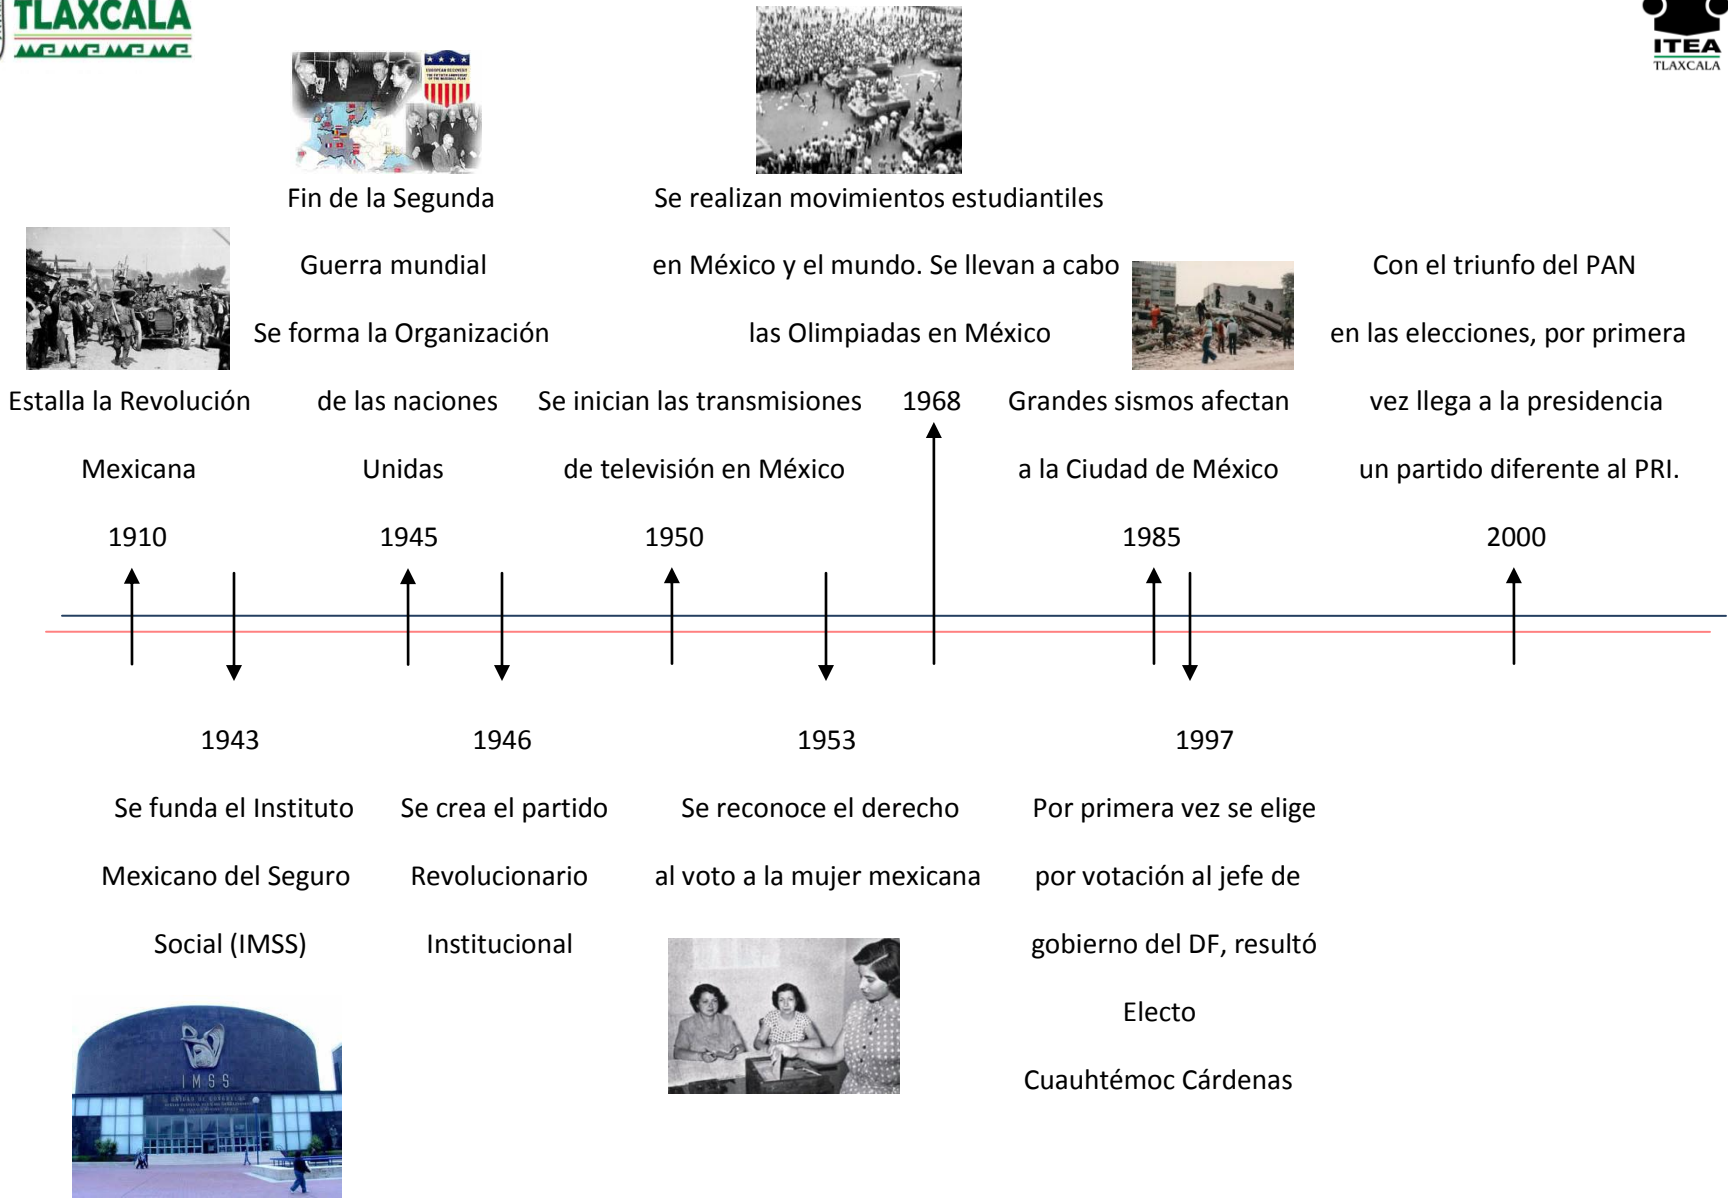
TLAXCALA

ITEA
TLAXCALA

Fin de la Segunda Guerra mundial Se forma la Organización de las naciones Unidas

Se realizan movimientos estudiantiles en México y el mundo. Se llevan a cabo las Olimpiadas en México

Con el triunfo del PAN en las elecciones, por primera vez llega a la presidencia un partido diferente al PRI.

Estalla la Revolución Mexicana

Se inician las transmisiones de televisión en México

1968

Grandes sismos afectan a la Ciudad de México

1910

1945

1950

1985

2000

1943

Se funda el Instituto Mexicano del Seguro Social (IMSS)

1946

Se crea el partido Revolucionario Institucional

1953

Se reconoce el derecho al voto a la mujer mexicana

1997

Por primera vez se elige por votación al jefe de gobierno del DF, resultó Electo Cuauhtémoc Cárdenas

IMSS